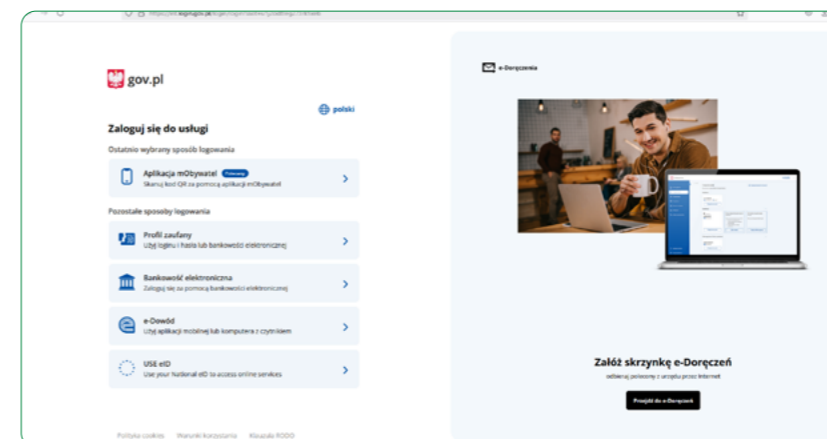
gov.pl

polski

Zaloguj się do usługi

Ostatnio wybrany sposób logowania

Aplikacja mObywatel Polecany
Skanuj kod QR za pomocą aplikacji mObywatel

Pozostałe sposoby logowania

Profil zaufany
Użyj loginu i hasła lub bankowości elektronicznej

Bankowość elektroniczna
Zaloguj się za pomocą bankowości elektronicznej

e-Dowód
Użyj aplikacji mobilnej lub komputera z czytnikiem

USE eID
Use your National eID to access online services

Polityka cookies Warunki korzystania Klauzula RODO

e-Doręczenia

Załóż skrzynkę e-Doręczeń

odbieraj polecony z urzędu przez internet

Przejdź do e-Doręczeń